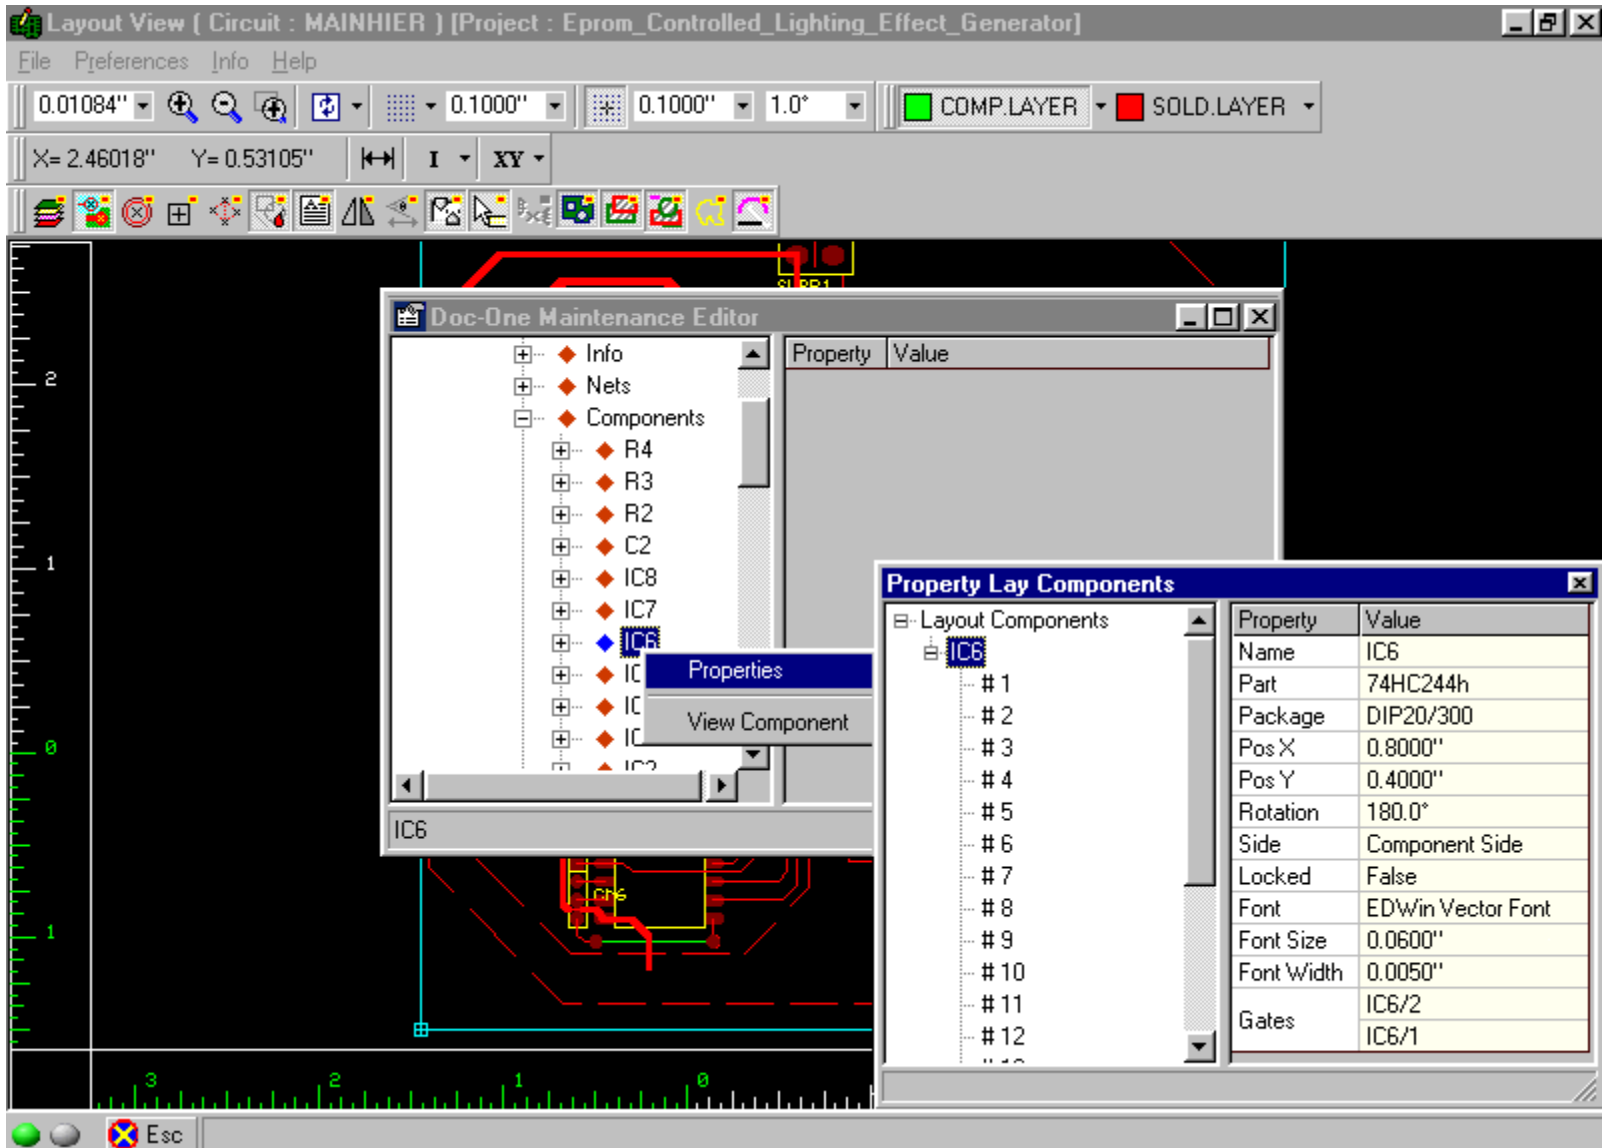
Layout View ( Circuit : MAINHIER ) [Project : Eprom_Controlled_Lighting_Effect_Generator]

File Preferences Info Help

0.01084" 0.1000" 0.1000" 1.0° COMP.LAYER SOLD.LAYER

X= 2.46018" Y= 0.53105" I XY

Doc-One Maintenance Editor

Info
Nets
Components
R4
R3
R2
C2
IC8
IC7
IC6
IC
IC
IC
IC?

Properties
View Component

| Property | Value |
|---|---|

IC6

Property Lay Components

Layout Components
IC6
# 1
# 2
# 3
# 4
# 5
# 6
# 7
# 8
# 9
# 10
# 11
# 12

| Property | Value |
|---|---|
| Name | IC6 |
| Part | 74HC244h |
| Package | DIP20/300 |
| Pos X | 0.8000" |
| Pos Y | 0.4000" |
| Rotation | 180.0° |
| Side | Component Side |
| Locked | False |
| Font | EDWin Vector Font |
| Font Size | 0.0600" |
| Font Width | 0.0050" |
| Gates | IC6/2 |
| | IC6/1 |

2
1
0
1
3 2 1 0

Esc